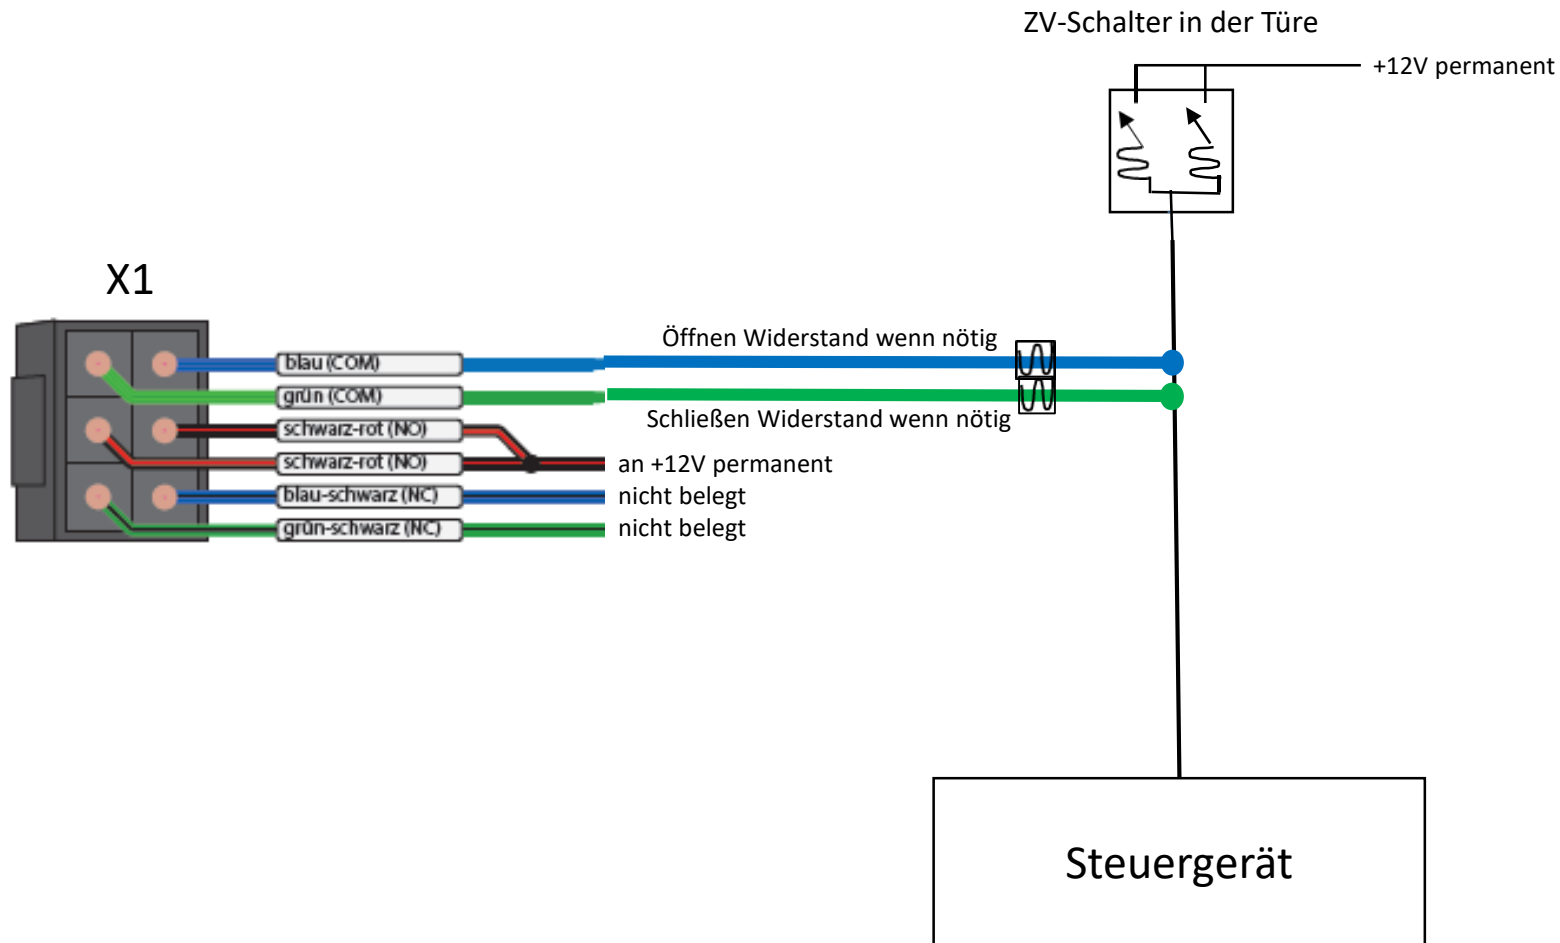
ZV-Schalter in der Türe

+12V permanent

X1

blau (COM)
grün (COM)
schwarz-rot (NO)
schwarz-rot (NO)
blau-schwarz (NC)
grün-schwarz (NC)

Öffnen Widerstand wenn nötig

Schließen Widerstand wenn nötig

an +12V permanent
nicht belegt
nicht belegt

Steuergerät